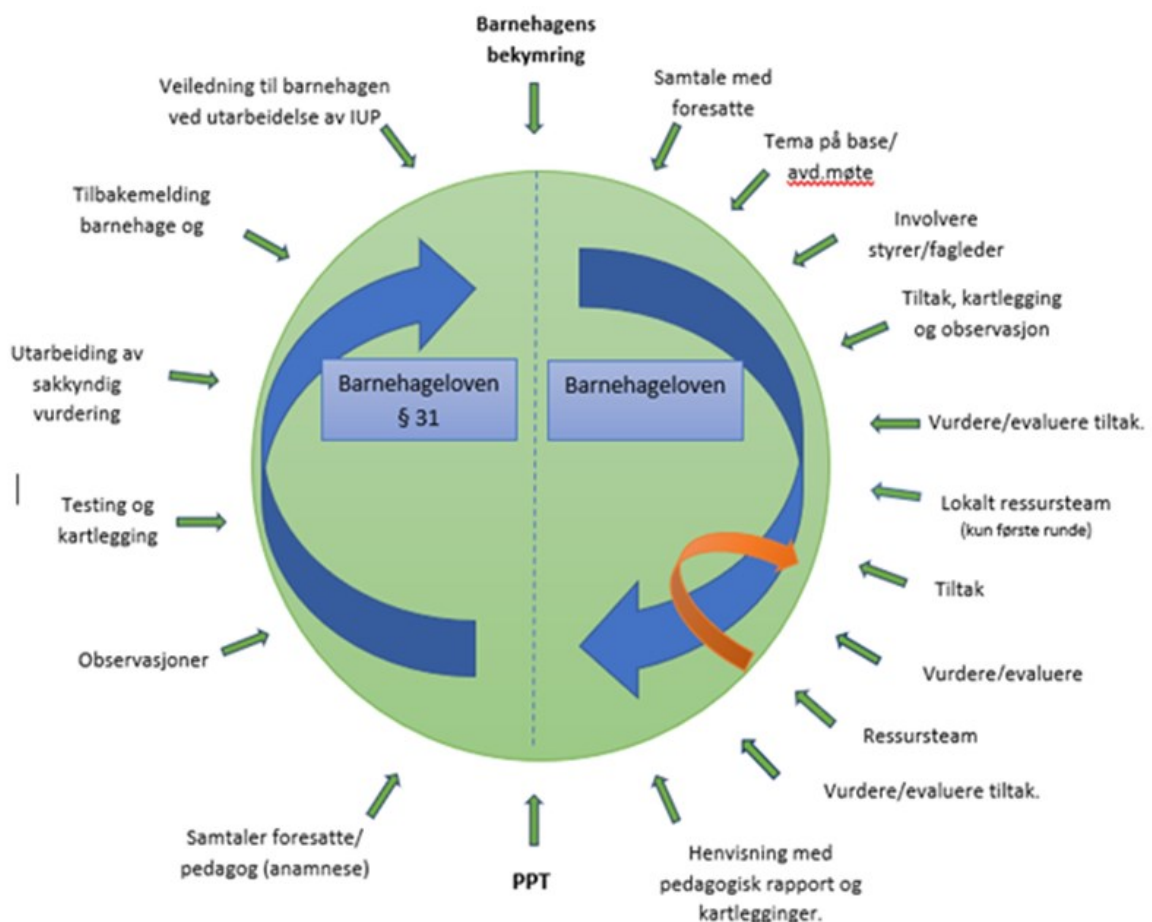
Barnehagens bekymring

Samtale med foresatte

Tema på base/ avd.møte

Involvere styrer/fagleder

Tiltak, kartlegging og observasjon

Vurdere/evaluere tiltak.

Lokalt ressursteam (kun første runde)

Tiltak

Vurdere/evaluere

Ressursteam

Vurdere/evaluere tiltak.

Henvisning med pedagogisk rapport og kartlegginger.

PPT

Samtaler foresatte/ pedagog (anamnese)

Observasjoner

Testing og kartlegging

Utarbeiding av sakkyndig vurdering

Tilbakemelding barnehage og

Veiledning til barnehagen ved utarbeidelse av IUP

Barnehageloven § 31

Barnehageloven